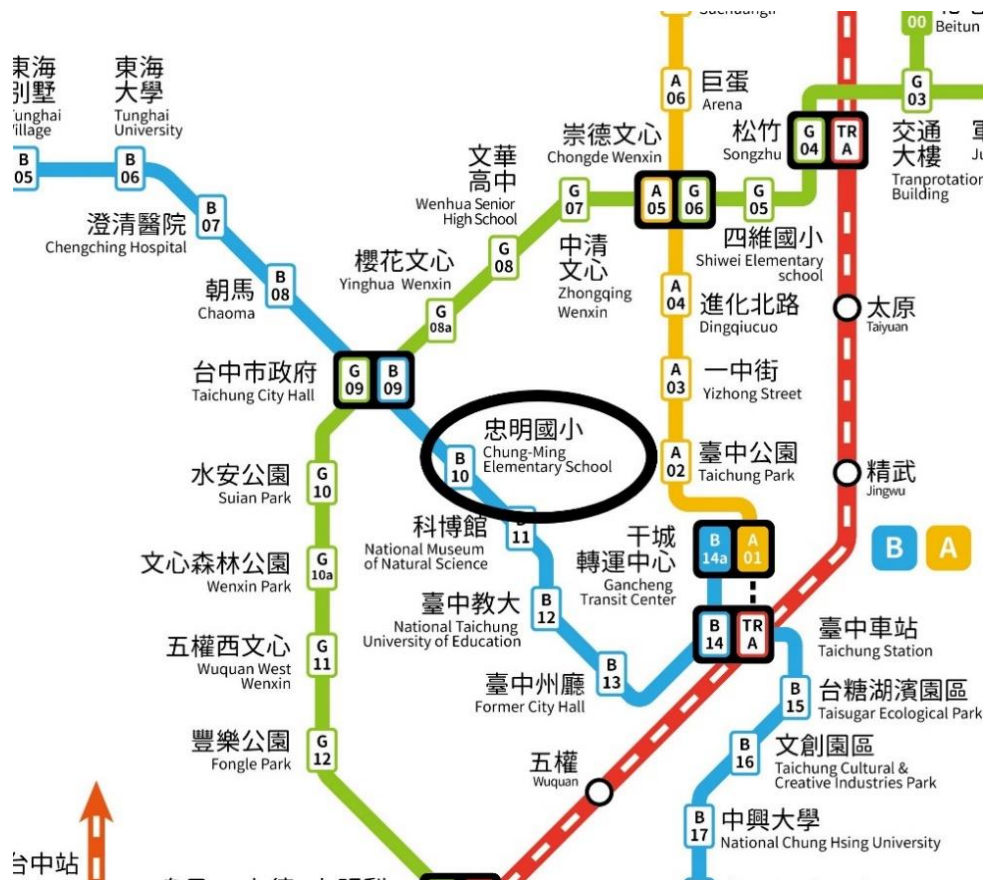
東海 別墅
Tunghai Village
B 05

東海 大學
Tunghai University
B 06

B 07
澄清醫院
Chengching Hospital

朝馬
Chaoma
B 08

台中市政府
Taichung City Hall
G 09
B 09

G 10
水安公園
Suian Park

G 10a
文心森林公園
Wenxin Park

G 11
五權西文心
Wuquan West Wenxin

G 12
豐樂公園
Fongle Park

台中站

櫻花文心
Yinghua Wenxin
G 08a

G 08
文華 高中
Wenhua Senior High School

G 07
崇德文心
Chongde Wenxin
A 05
G 06

中清 文心
Zhongqing Wenxin

B 10
忠明國小
Chung-Ming Elementary School

科博館
National Museum of Natural Science
B 11

B 12
臺中教大
National Taichung University of Education

B 13
臺中州廳
Former City Hall

五權
Wuquan

A 06
巨蛋
Arena

A 04
進化北路
Dingqiucuo

A 03
一中街
Yizhong Street

A 02
臺中公園
Taichung Park

干城 轉運中心
Gancheng Transit Center
B 14a
A 01

B 14
TR A
臺中車站
Taichung Station

B 15
台糖湖濱園區
Taisugar Ecological Park

B 16
文創園區
Taichung Cultural & Creative Industries Park

B 17
中興大學
National Chung Hsing University

G 05
四維國小
Shiwei Elementary school

松竹
Songzhu
G 04
TR A

G 03
交通 大樓
Tranprotation Building

00
Beitun

太原
Taiyuan

精武
Jingwu

B
A